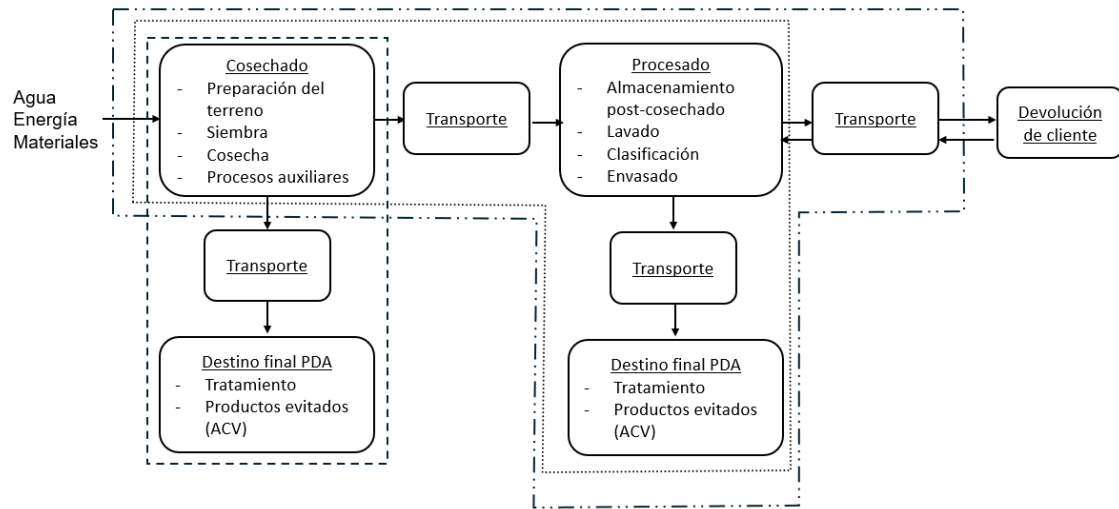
Agua
Energía
Materiales

Cosechado
- Preparación del terreno
- Siembra
- Cosecha
- Procesos auxiliares

Transporte

Procesado
- Almacenamiento post-cosechado
- Lavado
- Clasificación
- Envasado

Transporte

Devolución de cliente

Transporte

Destino final PDA
- Tratamiento
- Productos evitados (ACV)

Transporte

Destino final PDA
- Tratamiento
- Productos evitados (ACV)